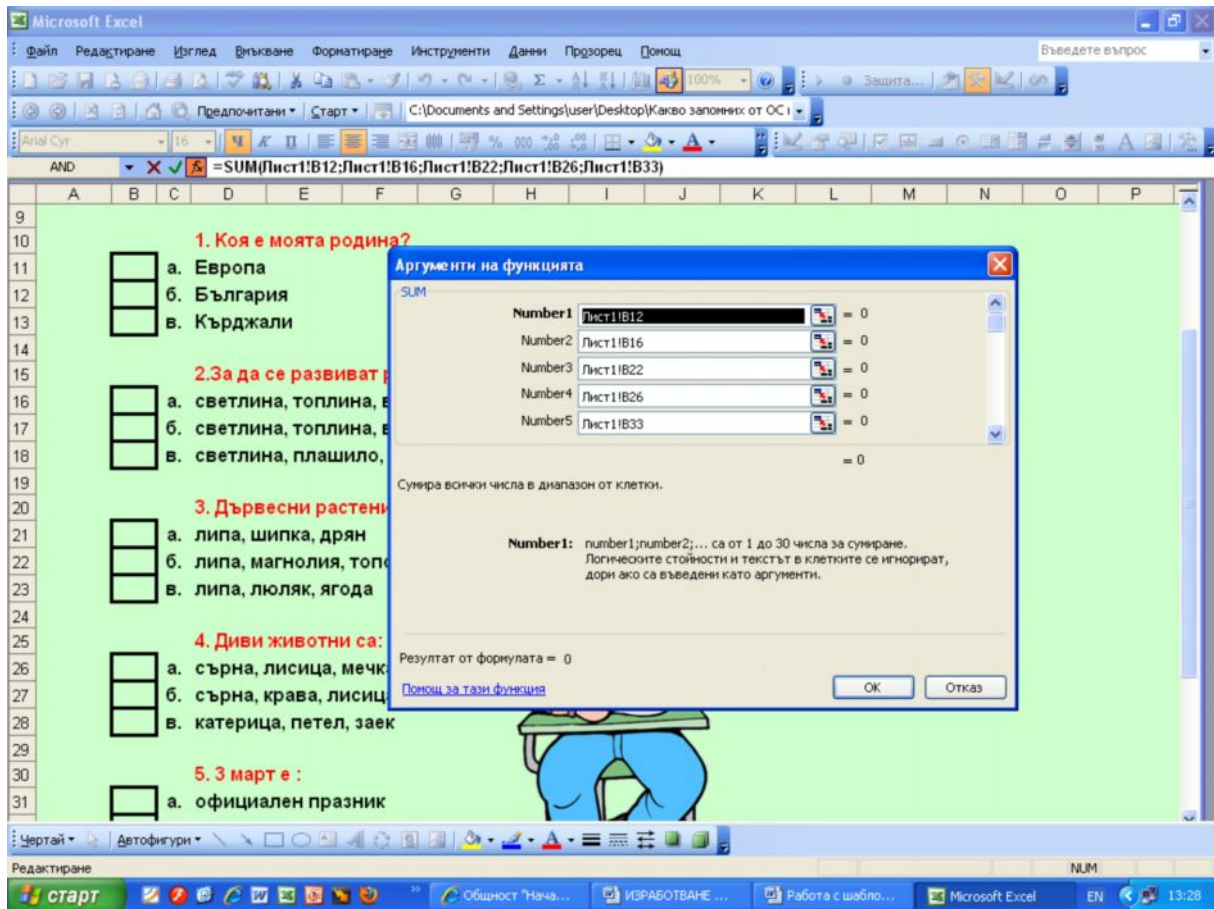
Microsoft Excel

Файл Редактиране Изглед Вмъкване Форматиране Инструменти Данни Прозорец Помощ

Въведете въпрос

100%

Защита...

Предпочитани ▾ Старт ▾ C:\Documents and Settings\user\Desktop\Какво запомних от ОС

Arial Cyr 16

AND =SUM(Лист1!B12;Лист1!B16;Лист1!B22;Лист1!B26;Лист1!B33)

| | A | B | C | D | E | F | G | H | I | J | K | L | M | N | O | P |
|---|---|---|---|---|---|---|---|---|---|---|---|---|---|---|---|---|

9
10 1. Коя е моята родина?
11 а. Европа
12 б. България
13 в. Кърджали
14
15 2.За да се развиват р
16 а. светлина, топлина, в
17 б. светлина, топлина, в
18 в. светлина, плашило,
19
20 3. Дървесни растени
21 а. липа, шипка, дрян
22 б. липа, магнолия, топ
23 в. липа, люляк, ягода
24
25 4. Диви животни са:
26 а. сърна, лисица, мечк
27 б. сърна, крава, лисиц
28 в. катерица, петел, заек
29
30 5. 3 март е :
31 а. официален празник

Аргументи на функцията

SUM

Number1 Лист1!B12 = 0
Number2 Лист1!B16 = 0
Number3 Лист1!B22 = 0
Number4 Лист1!B26 = 0
Number5 Лист1!B33 = 0

= 0

Сумира всички числа в диапазон от клетки.

Number1: number1;number2;... са от 1 до 30 числа за сумиране. Логическите стойности и текстът в клетките се игнорират, дори ако са въведени като аргументи.

Резултат от формулата = 0

Помощ за тази функция

OK Отказ

Чертай ▾ Автофигури ▾

Редактиране NUM

старт Общност "Нача... ИЗРАБОТВАНЕ ... Работа с шабло... Microsoft Excel EN 13:28